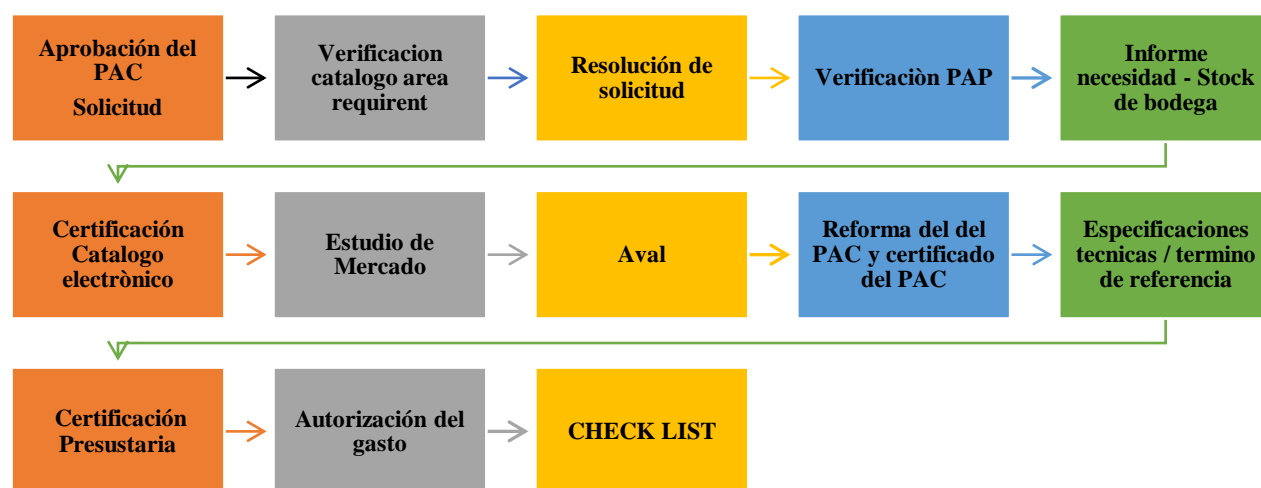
Aprobación del PAC
Solicitud

Verificacion catalogo area requirent

Resolución de solicitud

Verificaciòn PAP

Informe necesidad - Stock de bodega

Certificación Catalogo electrònico

Estudio de Mercado

Aval

Reforma del del PAC y certificado del PAC

Especificaciones tecnicas / termino de referencia

Certificación Presustaria

Autorización del gasto

CHECK LIST